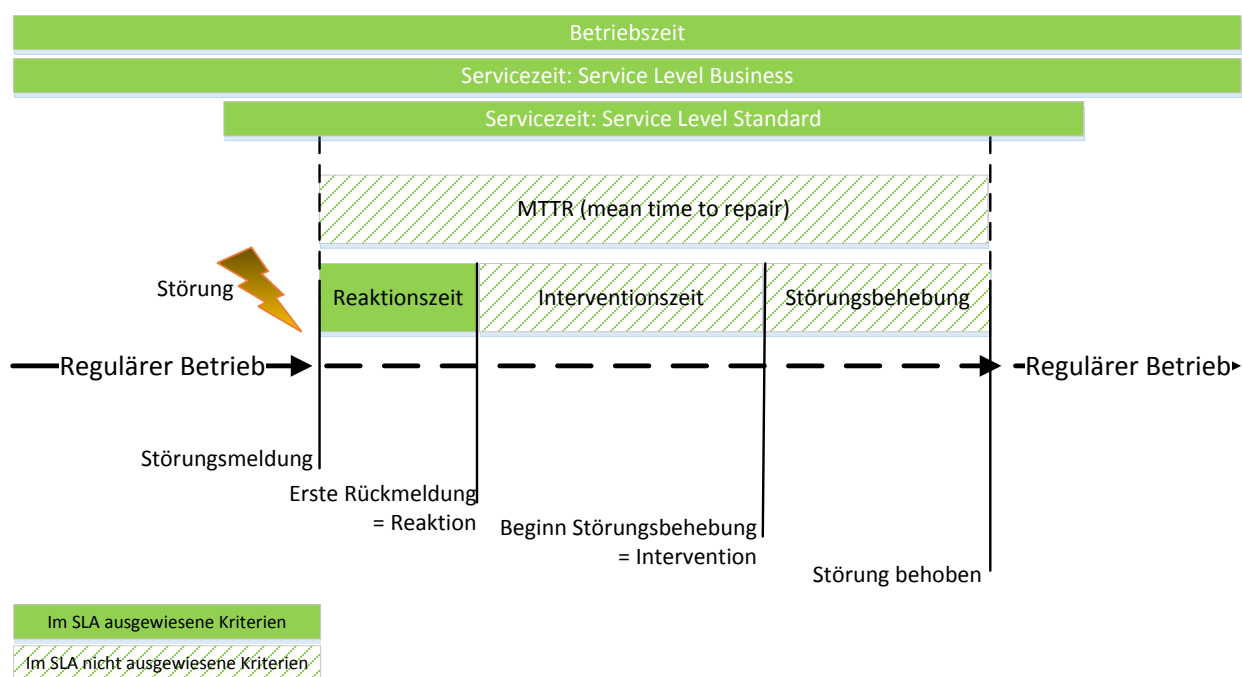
Betriebszeit

Servicezeit: Service Level Business

Servicezeit: Service Level Standard

MTTR (mean time to repair)

Störung

Reaktionszeit

Interventionszeit

Störungsbehebung

Regulärer Betrieb

Regulärer Betrieb

Störungsmeldung

Erste Rückmeldung = Reaktion

Beginn Störungsbehebung = Intervention

Störung behoben

Im SLA ausgewiesene Kriterien

Im SLA nicht ausgewiesene Kriterien